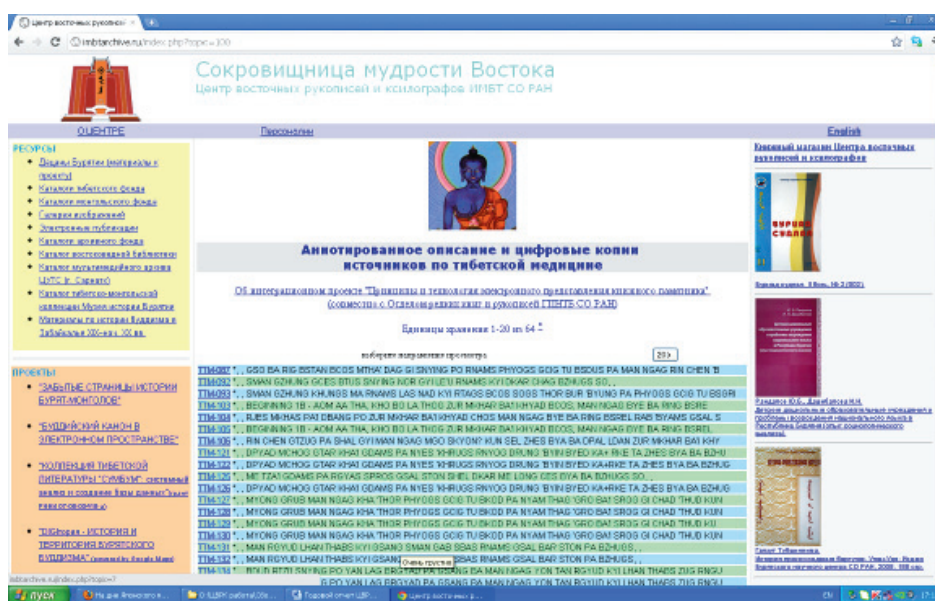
Центр восточных рукописе

imbtarchive.ru/index.php?topic=100

Сокровищница мудрости Востока
Центр восточных рукописей и ксилографов ИМБТ СО РАН

О ЦЕНТРЕ
Персоналии
English

РЕСУРСЫ
• Дацаны Бурятии (материалы к проекту)
• Каталог тибетского фонда
• Каталог монгольского фонда
• Галерея изображений
• Электронные публикации
• Каталог архивного фонда
• Каталог востоковедной библиотеки
• Каталог мультимедийного архива ЦВРК (г. Сарнат)
• Каталог тибетско-монгольской коллекции Музея истории Бурятии
• Материалы по истории буддизма в Забайкалье XIX-нач. XX вв.

ПРОЕКТЫ
• "ЗАБЫТЫЕ СТРАНИЦЫ ИСТОРИИ БУРЯТ-МОНГОЛОВ"
• "БУДДИЙСКИЙ КАНОН В ЭЛЕКТРОННОМ ПРОСТРАНСТВЕ"
• "КОЛЛЕКЦИЯ ТИБЕТСКОЙ ЛИТЕРАТУРЫ "СУМБУМ": системный анализ и создание базы данных"
• "DIGItogan - ИСТОРИЯ И ТЕРРИТОРИЯ БУРЯТСКОГО БУДДИЗМА"

Аннотированное описание и цифровые копии источников по тибетской медицине

Об интеграционном проекте "Принципы и технологии электронного представления книжного памятника" (совместно с Отделом редких книг и рукописей ГПНТБ СО РАН)

Единицы хранения 1-20 из 64

выберите направление просмотра
20>

TIM4087 *, , GSO BA RIG BSTAN BCOS MTHA' DAG GI SNYING PO RNAMS PHYOGS GCIG TU BSDUS PA MAN NGAG RIN CHEN 'B
TIM4092 *, , SMAN GZHUNG GCES BTUS SNYING NOR GYI LE'U RNAMS KYI DKAR CHAG BZHUGS SO, ,
TIM4093 *, , SMAN GZHUNG KHUNGS MA RNAMS LAS NAD KYI RTAGS BCOS SGOS THOR BUR BYUNG PA PHYOGS GCIG TU BSGRI
TIM4103 *, , BEGINNING 1B - AOM AA THA, KHO BO LA THOG ZUR MKHAR BA'I KHYAD BCOS, MAN NGAG BYE BA RING BSRE
TIM4104 *, , RJES MKHAS PA'I DBANG PO ZUR MKHAR BA'I KHYAD CHOS MAN NGAG BYE BA RING BSREL RAB BYAMS GSAL S
TIM4105 *, , BEGINNING 1B - AOM AA THA, KHO BO LA THOG ZUR MKHAR BA'I KHYAD BCOS, MAN NGAG BYE BA RING BSREL
TIM4106 *, , RIN CHEN GTZUG PA SHAL GYI MAN NGAG MGO SKYON? KUN SEL ZHES BYA BA OPAL LDAN ZUR MKHAR BA'I KHY
TIM4121 *, , DPYAD MCHOG GTAR KHA'I GDAMS PA NYES 'KHRUGS RNYOG DRUNG 'BYIN BYED KA+RKE TA ZHES BYA BA BZHU
TIM4122 *, , DPYAD MCHOG GTAR KHA'I GDAMS PA NYES 'KHRUGS RNYOG DRUNG 'BYIN BYED KA+RKE TA ZHES BYA BA BZHUG
TIM4125 *, , ME TZA'I GDAMS PA RGYAS SPROS GSAL STON SHEL DKAR ME LONG GES BYA BA BZHUGS SO, ,
TIM4126 *, , DPYAD MCHOG GTAR KHA'I GDAMS PA NYES 'KHRUGS RNYOG DRUNG 'BYIN BYED KA+RKE TA ZHES BYA BA BZHUG
TIM4127 *, , MYONG GRUB MAN NGAG KHA 'THOR PHYOGS GCIG TU BKOD PA NYAM THAG 'GRO BA'I SROG GI CHAD 'THUD KUN
TIM4128 *, , MYONG GRUB MAN NGAG KHA 'THOR PHYOGS GCIG TU BKOD PA NYAM THAG 'GRO BA'I SROG GI CHAD 'THUD KUN
TIM4129 *, , MYONG GRUB MAN NGAG KHA 'THOR PHYOGS GCIG TU BKOD PA NYAM THAG 'GRO BA'I SROG GI CHAD 'THUD KUN
TIM4130 *, , MYONG GRUB MAN NGAG KHA 'THOR PHYOGS GCIG TU BKOD PA NYAM THAG 'GRO BA'I SROG GI CHAD 'THUD KUN
TIM4131 *, , MAN RGYUD LHAN THABS KYI GSANG SMAN GAB SBAS RNAMS GSAL BAR STON PA BZHUGS, ,
TIM4132 *, , MAN RGYUD LHAN THABS KYI GSANG Очень просто! BAS RNAMS GSAL BAR STON PA BZHUGS, ,
TIM4134 *, , BDUD RTZI SNYING PO YAN LAG BRGYAD PA GSANG BA MAN NGAG YON TAN RGYUD KYI LHAN THABS ZUG RNGU
G PO YAN LAG BRGYAD PA GSANG BA MAN NGAG YON TAN RGYUD KYI LHAN THABS ZUG RNGU

Книжный магазин Центра восточных рукописей и ксилографов
БУРЯАД СУДАР
Издательство... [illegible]
Раднаев Ю.Б., Дамбаева Н.Н. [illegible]
Самбуу Тубдэннима. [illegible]

imbtarchive.ru/index.php?topic=7

пуск
На две Японского в...
О ЦДРК работа(08г...
Годовой отчет ЦВР...
Центр восточных р...
EN
17: